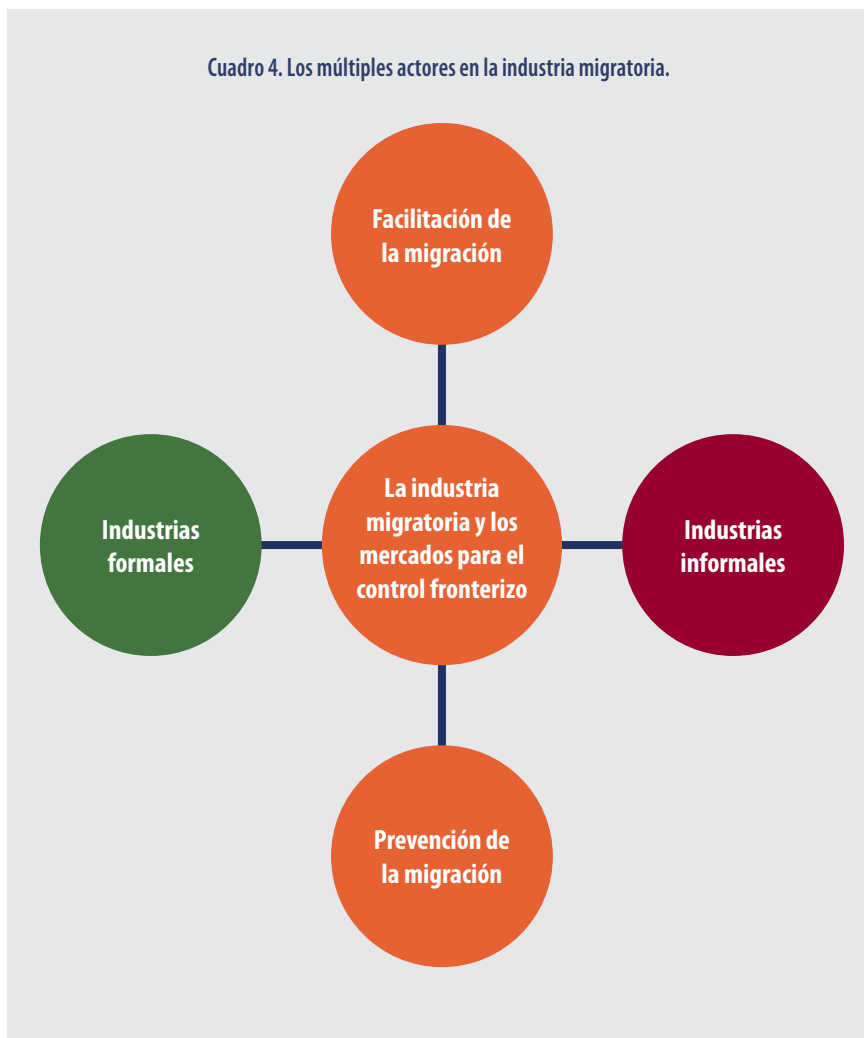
Cuadro 4. Los múltiples actores en la industria migratoria.

Facilitación de la migración

Industrias formales

La industria migratoria y los mercados para el control fronterizo

Industrias informales

Prevención de la migración